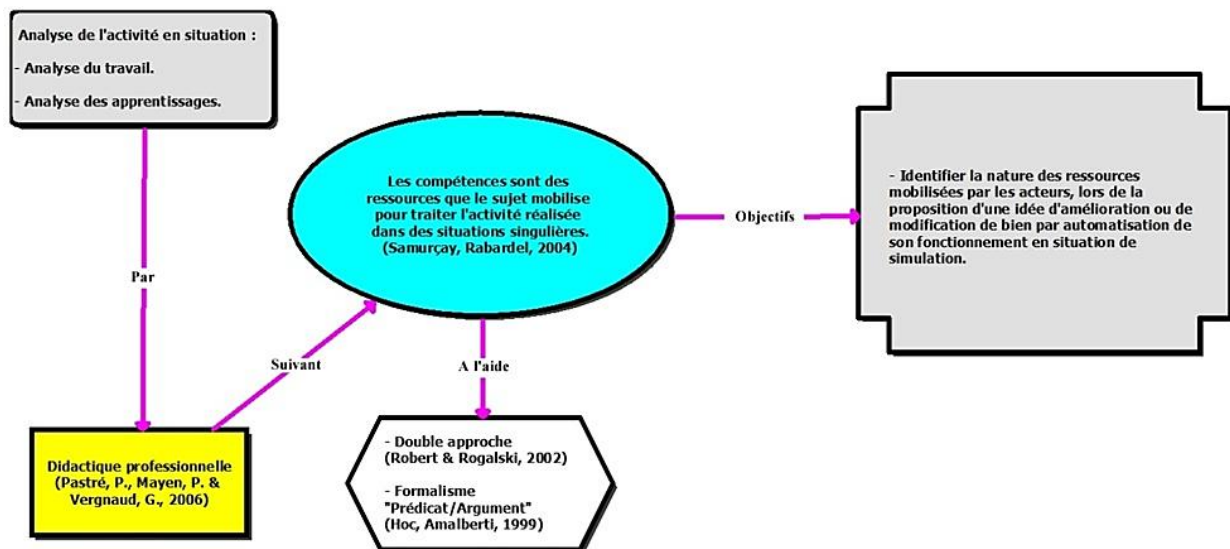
Analyse de l'activité en situation :

- Analyse du travail.

- Analyse des apprentissages.

Par

Didactique professionnelle (Pastré, P., Mayen, P. & Vergnaud, G., 2006)

Suivant

Les compétences sont des ressources que le sujet mobilise pour traiter l'activité réalisée dans des situations singulières. (Samurçay, Rabardel, 2004)

A l'aide

- Double approche (Robert & Rogalski, 2002)

- Formalisme "Prédicat/Argument" (Hoc, Amalberti, 1999)

Objectifs

- Identifier la nature des ressources mobilisées par les acteurs, lors de la proposition d'une idée d'amélioration ou de modification de bien par automatisation de son fonctionnement en situation de simulation.